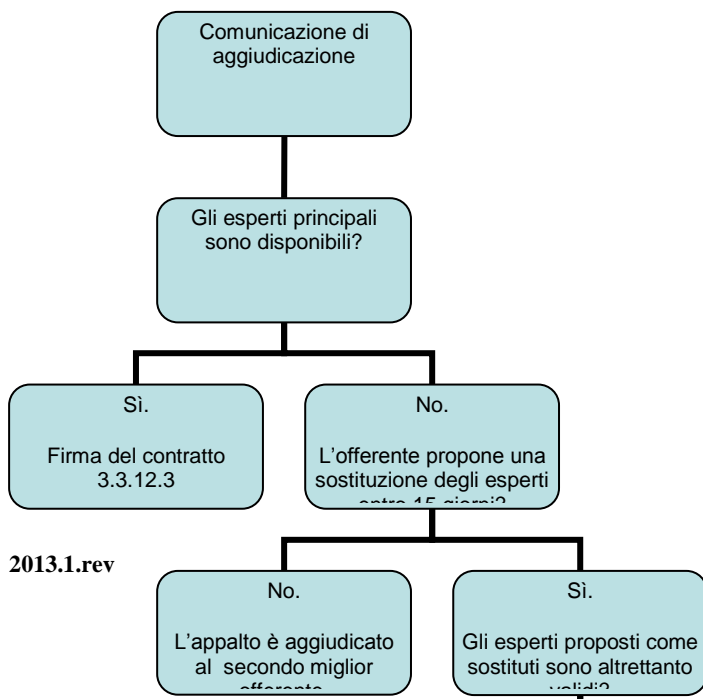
Comunicazione di aggiudicazione

Gli esperti principali sono disponibili?

Sì.

Firma del contratto 3.3.12.3

No.

L'offerente propone una sostituzione degli esperti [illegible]

2013.1.rev

No.

L'appalto è aggiudicato al secondo miglior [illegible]

Sì.

Gli esperti proposti come sostituti sono altrettanto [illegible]